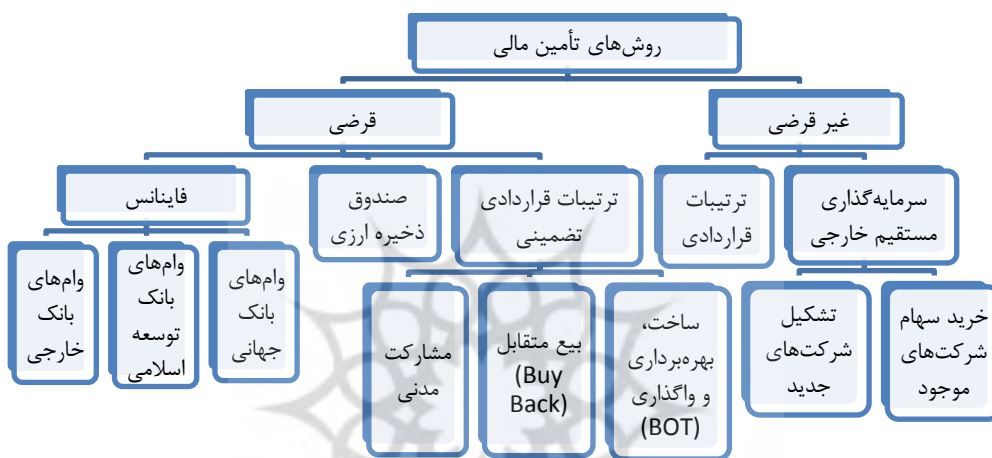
روش‌های تأمین مالی

قرضی

غیر قرضی

فاینانس

صندوق ذخیره ارزی

ترتیبات قراردادی تضمینی

ترتیبات قراردادی

سرمایه‌گذاری مستقیم خارجی

وام‌های بانک خارجی

وام‌های بانک توسعه اسلامی

وام‌های بانک جهانی

مشارکت مدنی

بیع متقابل (Buy Back)

ساخت، بهره‌برداری و واگذاری (BOT)

تشکیل شرکت‌های جدید

خرید سهام شرکت‌های موجود